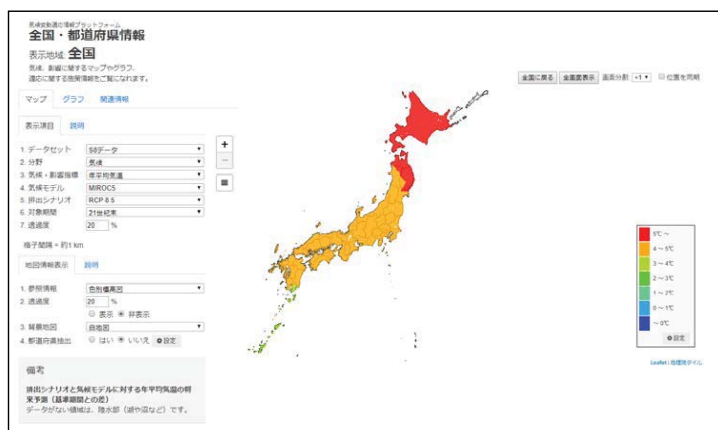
気候変動適応情報プラットフォーム
全国・都道府県情報

表示地域 全国

気候、影響に関するマップやグラフ、適応に関する関連情報をご覧になれます。

全国に戻る 全画面表示 画面分割 ×1 □ 位置を同期

マップ グラフ 関連情報

表示項目 説明

1. データセット S8データ
2. 分野 気候
3. 気候・影響指標 年平均気温
4. 気候モデル MIROC5
5. 排出シナリオ RCP 8.5
6. 対象期間 21世紀末
7. 透過度 20 %

格子間隔 = 約1 km

地図情報表示 説明

1. 参照情報 色別標高図
2. 透過度 20 %
○ 表示 ◉ 非表示
3. 背景地図 白地図
4. 都道府県抽出 ○ はい ◉ いいえ ⚙設定

備考

排出シナリオと気候モデルに対する年平均気温の将来予測（基準期間との差）
データがない領域は、陸水部（湖や沼など）です。

+
−

5℃～
4～5℃
3～4℃
2～3℃
1～2℃
0～1℃
～0℃
⚙設定

Leaflet | 地理院タイル